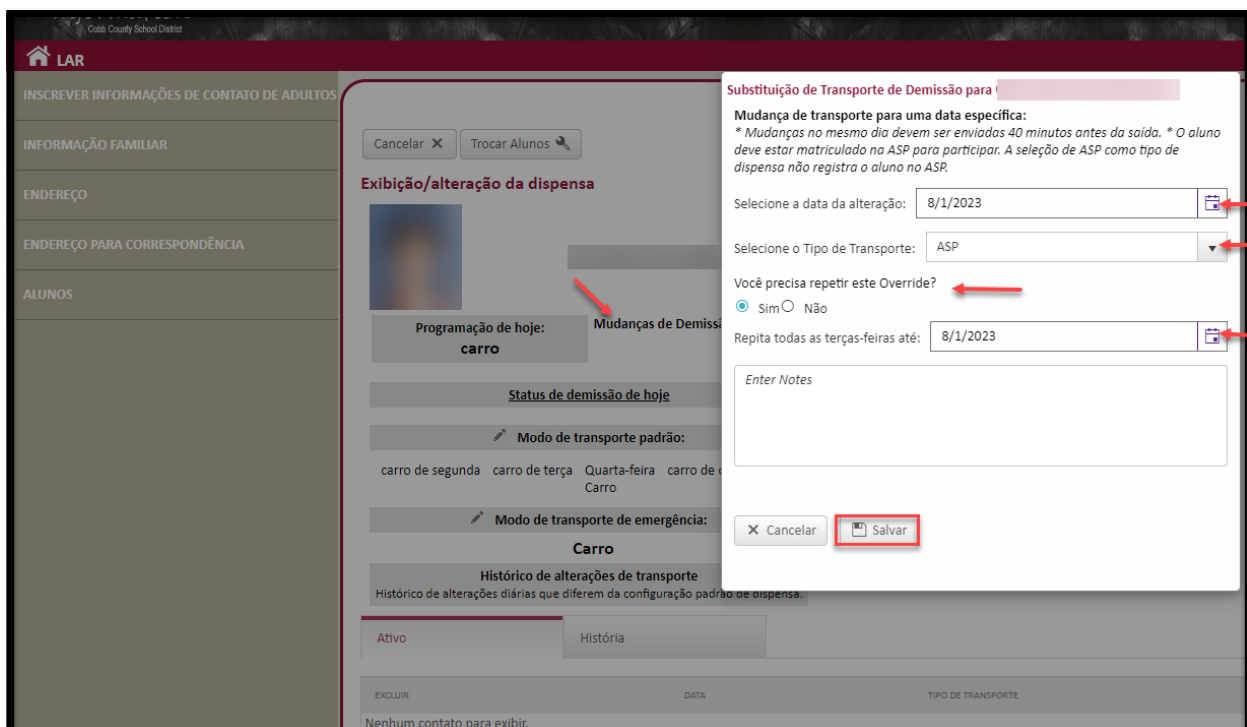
Cobb County School District

LAR

INSCREVER INFORMAÇÕES DE CONTATO DE ADULTOS

INFORMAÇÃO FAMILIAR

ENDEREÇO

ENDEREÇO PARA CORRESPONDÊNCIA

ALUNOS

Cancelar ✕ Trocar Alunos

Exibição/alteração da dispensa

Mudanças de Demiss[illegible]

Programação de hoje:
carro

Status de demissão de hoje

Modo de transporte padrão:

carro de segunda carro de terça Quarta-feira Carro carro de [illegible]

Modo de transporte de emergência:

Carro

Histórico de alterações de transporte
Histórico de alterações diárias que diferem da configuração padrão de dispensa.

Ativo | História

EXCLUIR | DATA | TIPO DE TRANSPORTE

Nenhum contato para exibir.

Substituição de Transporte de Demissão para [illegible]

Mudança de transporte para uma data específica:
* Mudanças no mesmo dia devem ser enviadas 40 minutos antes da saída. * O aluno deve estar matriculado na ASP para participar. A seleção de ASP como tipo de dispensa não registra o aluno no ASP.

Selecione a data da alteração: 8/1/2023

Selecione o Tipo de Transporte: ASP

Você precisa repetir este Override?
Sim Não

Repita todas as terças-feiras até: 8/1/2023

Enter Notes

✕ Cancelar Salvar